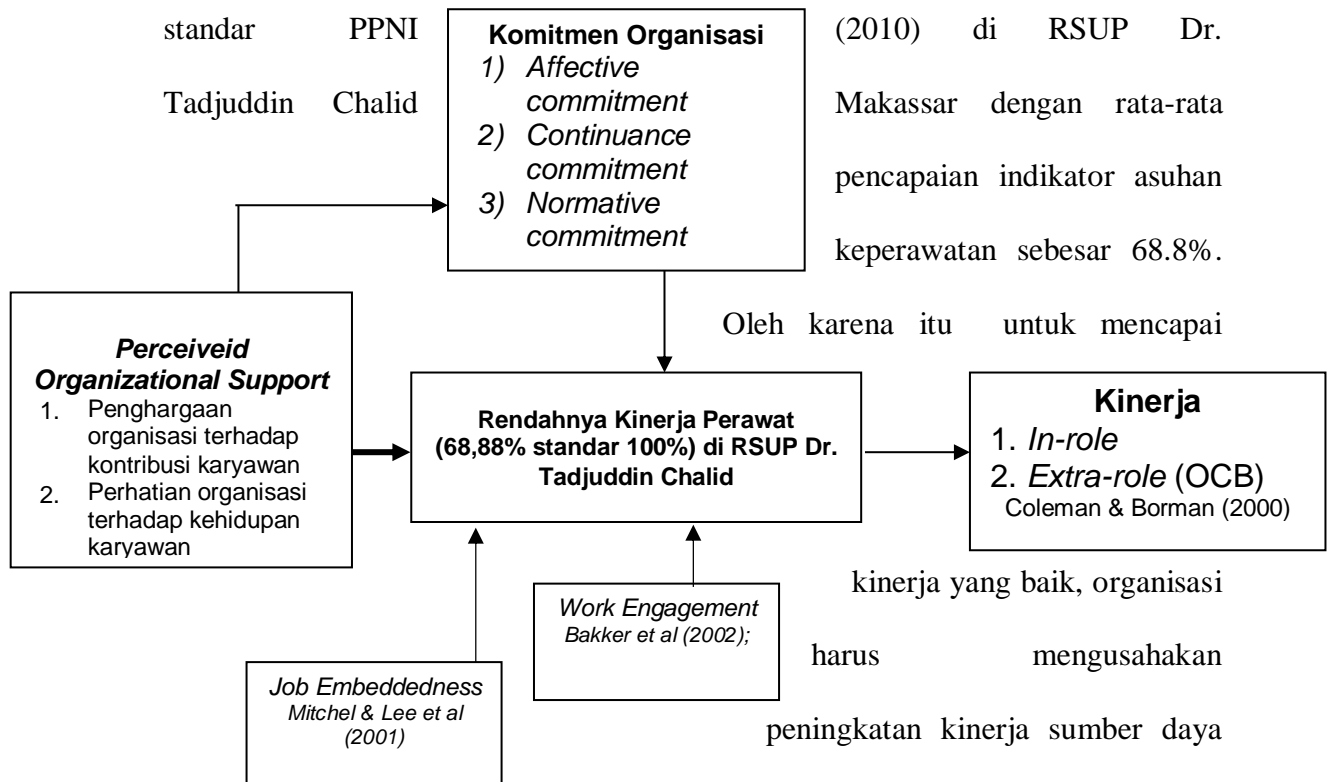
standar PPNI (2010) di RSUP Dr. Tadjuddin Chalid Makassar dengan rata-rata pencapaian indikator asuhan keperawatan sebesar 68.8%. Oleh karena itu untuk mencapai kinerja yang baik, organisasi harus mengusahakan peningkatan kinerja sumber daya

Komitmen Organisasi
1) Affective commitment
2) Continuance commitment
3) Normative commitment

Perceiveid Organizational Support
1. Penghargaan organisasi terhadap kontribusi karyawan
2. Perhatian organisasi terhadap kehidupan karyawan

Rendahnya Kinerja Perawat (68,88% standar 100%) di RSUP Dr. Tadjuddin Chalid

Kinerja
1. In-role
2. Extra-role (OCB)
Coleman & Borman (2000)

Work Engagement
Bakker et al (2002);

Job Embeddedness
Mitchel & Lee et al (2001)